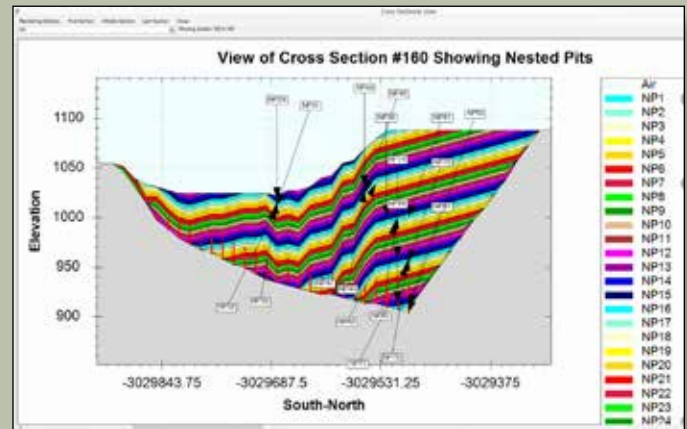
Cross Sectional View

View of Cross Section #160 Showing Nested Pits

1100
1050
1000
950
900

Elevation

-3029843.75
-3029687.5
-3029531.25
-3029375

South-North

Air
NP1
NP2
NP3
NP4
NP5
NP6
NP7
NP8
NP9
NP10
NP11
NP12
NP13
NP14
NP15
NP16
NP17
NP18
NP19
NP20
NP21
NP22
NP23
NP24